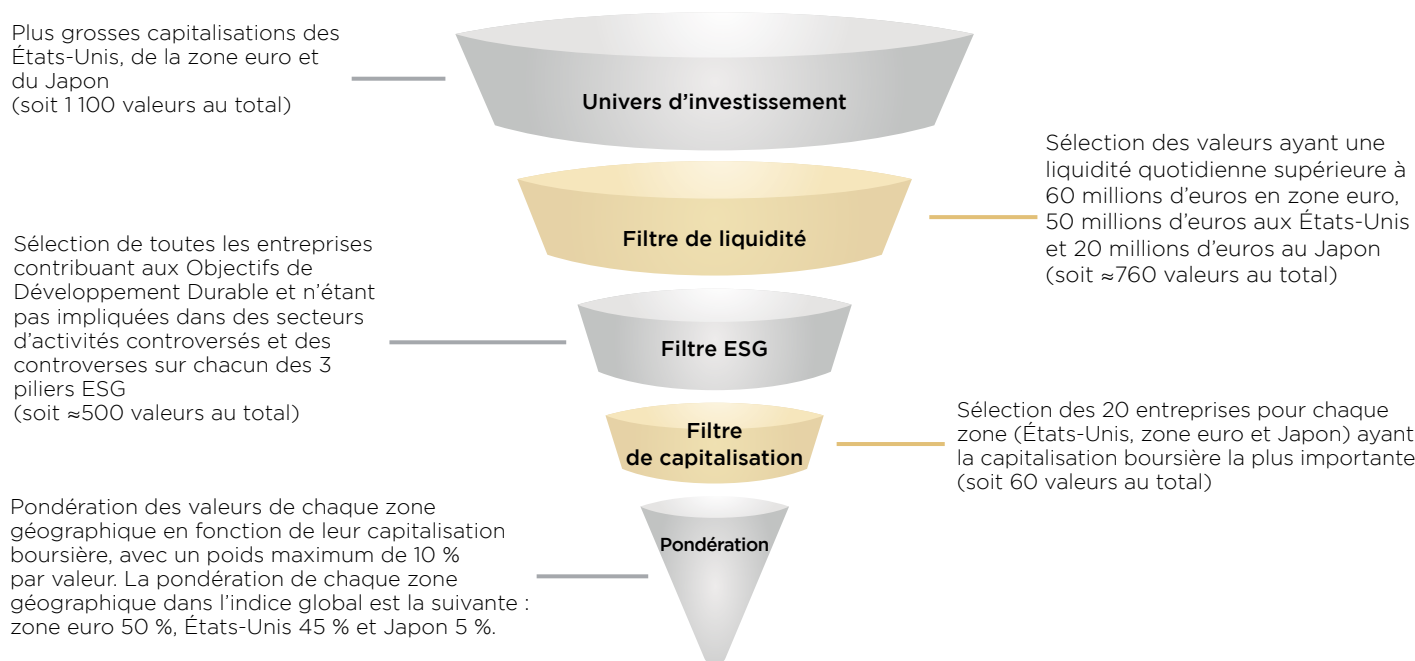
Plus grosses capitalisations des États-Unis, de la zone euro et du Japon
(soit 1 100 valeurs au total)

Univers d’investissement

Sélection des valeurs ayant une liquidité quotidienne supérieure à 60 millions d’euros en zone euro, 50 millions d’euros aux États-Unis et 20 millions d’euros au Japon
(soit ≈760 valeurs au total)

Filtre de liquidité

Sélection de toutes les entreprises contribuant aux Objectifs de Développement Durable et n’étant pas impliquées dans des secteurs d’activités controversés et des controverses sur chacun des 3 piliers ESG
(soit ≈500 valeurs au total)

Filtre ESG

Filtre de capitalisation

Sélection des 20 entreprises pour chaque zone (États-Unis, zone euro et Japon) ayant la capitalisation boursière la plus importante
(soit 60 valeurs au total)

Pondération

Pondération des valeurs de chaque zone géographique en fonction de leur capitalisation boursière, avec un poids maximum de 10 % par valeur. La pondération de chaque zone géographique dans l’indice global est la suivante : zone euro 50 %, États-Unis 45 % et Japon 5 %.